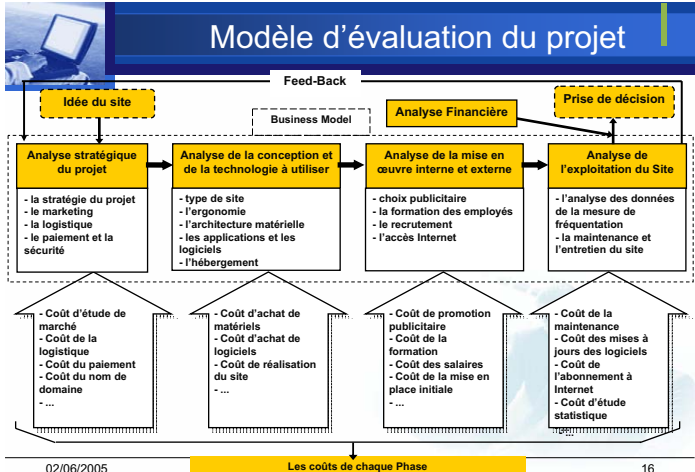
Modèle d'évaluation du projet

Feed-Back

Idée du site

Business Model

Analyse Financière

Prise de décision

Analyse stratégique du projet

- la stratégie du projet
- le marketing
- la logistique
- le paiement et la sécurité

Analyse de la conception et de la technologie à utiliser

- type de site
- l'ergonomie
- l'architecture matérielle
- les applications et les logiciels
- l'hébergement

Analyse de la mise en œuvre interne et externe

- choix publicitaire
- la formation des employés
- le recrutement
- l'accès Internet

Analyse de l'exploitation du Site

- l'analyse des données de la mesure de fréquentation
- la maintenance et l'entretien du site

- Coût d'étude de marché
- Coût de la logistique
- Coût du paiement
- Coût du nom de domaine
- ...

- Coût d'achat de matériels
- Coût d'achat de logiciels
- Coût de réalisation du site
- ...

- Coût de promotion publicitaire
- Coût de la formation
- Coût des salaires
- Coût de la mise en place initiale
- ...

- Coût de la maintenance
- Coût des mises à jours des logiciels
- Coût de l'abonnement à Internet
- Coût d'étude statistique
- ...

02/06/2005

Les coûts de chaque Phase

16